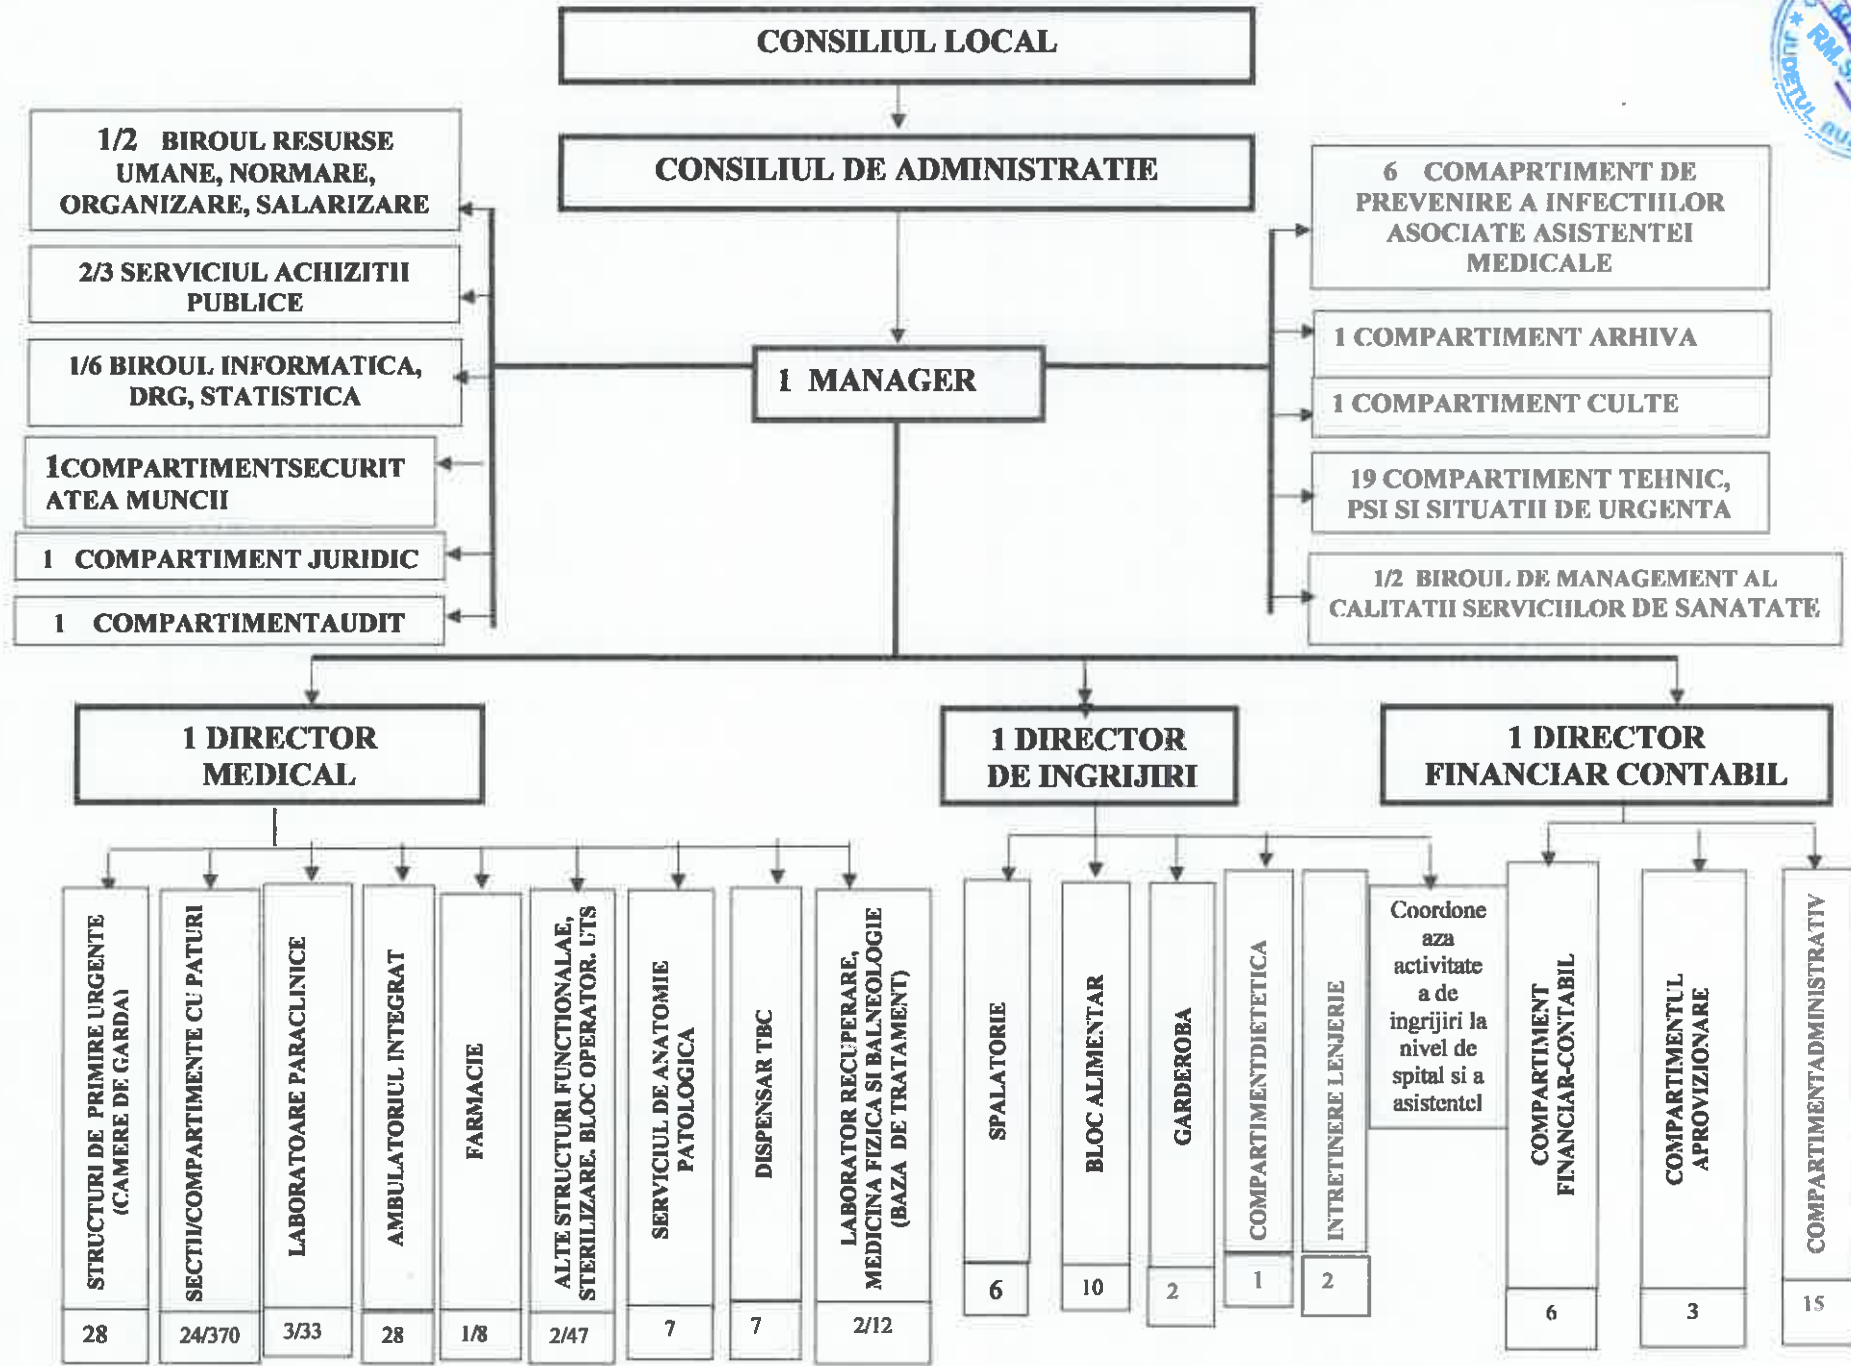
CONSILIUL LOCAL

CONSILIUL DE ADMINISTRATIE

1 MANAGER

1/2 BIROUL RESURSE UMANE, NORMARE, ORGANIZARE, SALARIZARE

2/3 SERVICIUL ACHIZITII PUBLICE

1/6 BIROUL INFORMATICA, DRG, STATISTICA

1COMPARTIMENTSECURIT ATEA MUNCII

1 COMPARTIMENT JURIDIC

1 COMPARTIMENTAUDIT

6 COMAPRTIMENT DE PREVENIRE A INFECTIILOR ASOCIATE ASISTENTEI MEDICALE

1 COMPARTIMENT ARHIVA

1 COMPARTIMENT CULTE

19 COMPARTIMENT TEHNIC, PSI SI SITUATII DE URGENTA

1/2 BIROUL DE MANAGEMENT AL CALITATII SERVICIILOR DE SANATATE

1 DIRECTOR MEDICAL

1 DIRECTOR DE INGRIJIRI

1 DIRECTOR FINANCIAR CONTABIL

STRUCTURI DE PRIMIRE URGENTE (CAMERE DE GARDA)
28

SECTII/COMPARTIMENTE CU PATURI
24/370

LABORATOARE PARACLINICE
3/33

AMBULATORIUL INTEGRAT
28

FARMACIE
1/8

ALTE STRUCTURI FUNCTIONALAE, STERILIZARE, BLOC OPERATOR, UTS
2/47

SERVICIUL DE ANATOMIE PATOLOGICA
7

DISPENSAR TBC
7

LABORATOR RECUPERARE, MEDICINA FIZICA SI BALNEOLOGIE (BAZA DE TRATAMENT)
2/12

SPALATORIE
6

BLOC ALIMENTAR
10

GARDEROBA
2

COMPARTIMENTDIETETICA
1

INTRETINERE LENJERIE
2

Coordone aza activitate a de ingrijiri la nivel de spital si a asistentei

COMPARTIMENT FINANCIAR-CONTABIL
6

COMPARTIMENTUL APROVIZIONARE
3

COMPARTIMENTADMINISTRATIV
15

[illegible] RM.S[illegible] JUDETUL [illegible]